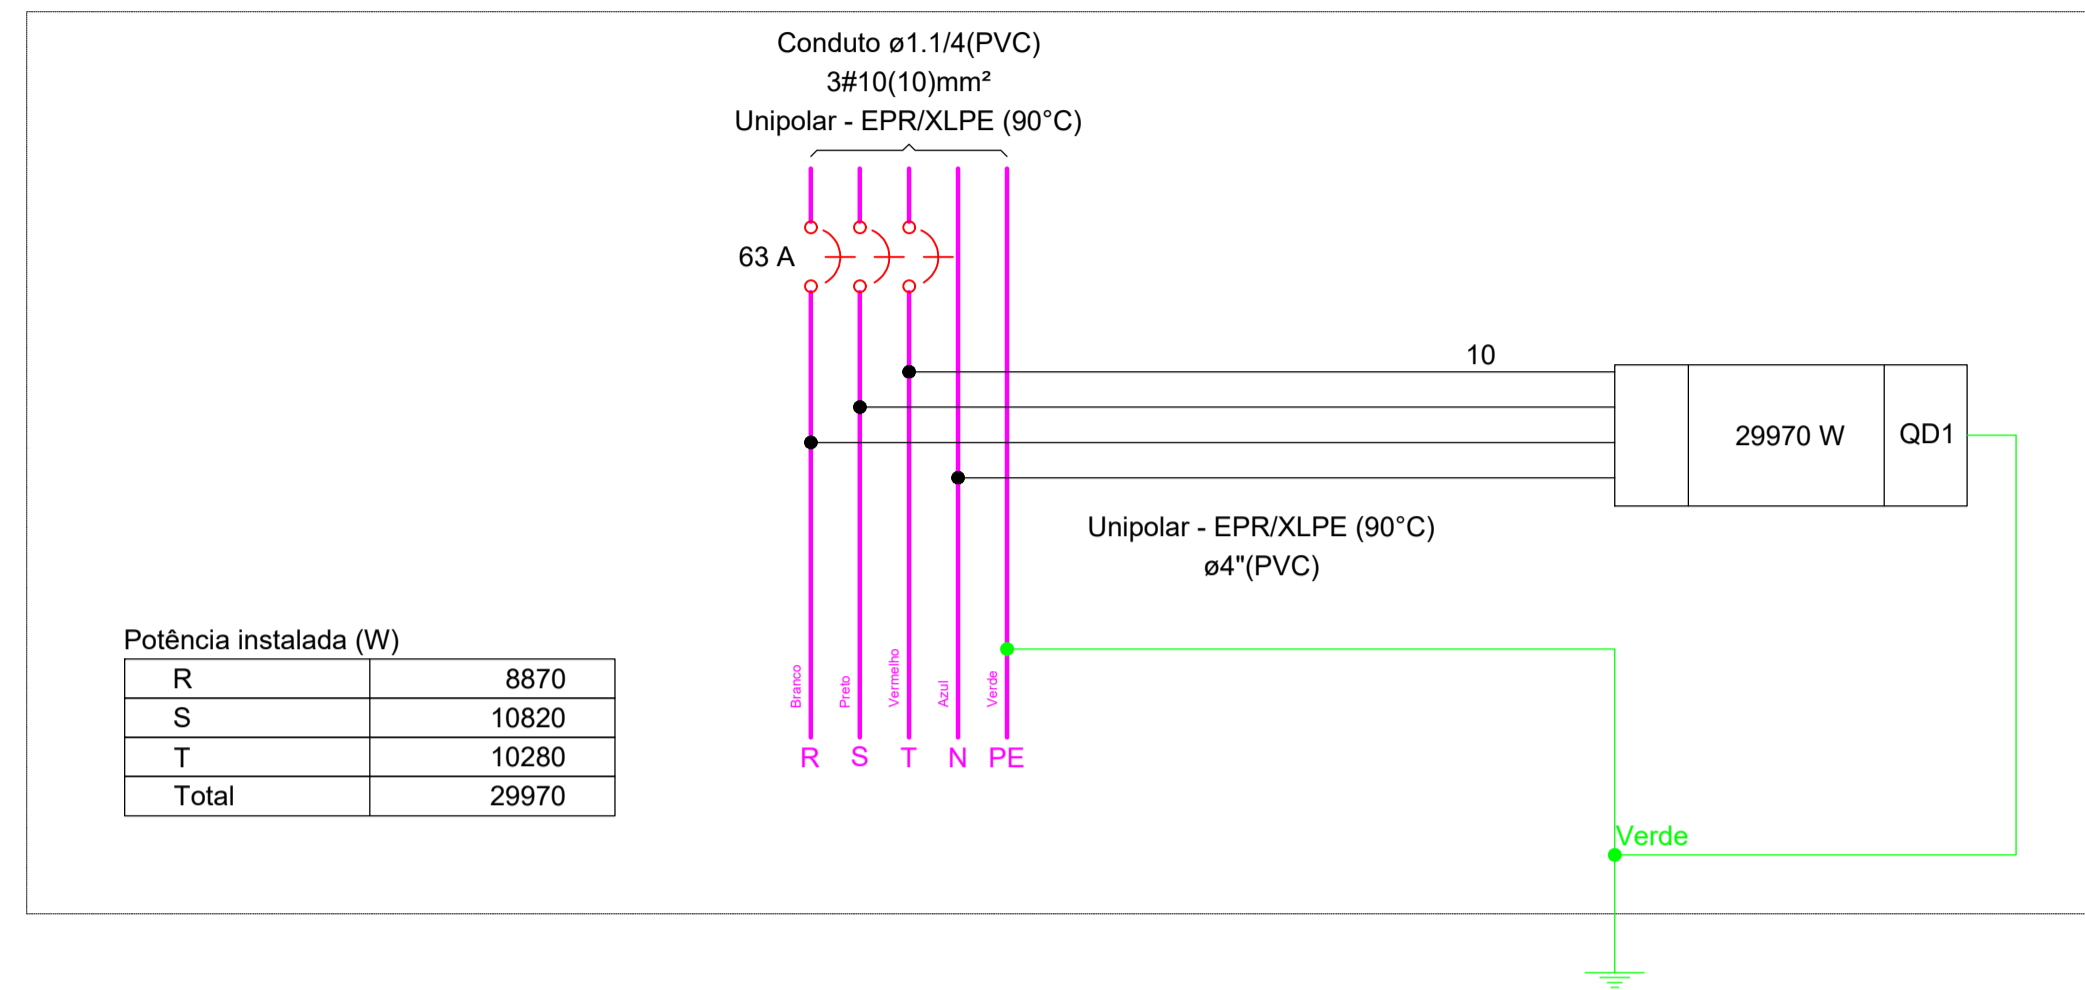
Conduto ø1.1/4(PVC)
3#10(10)mm²
Unipolar - EPR/XLPE (90°C)

63 A

10

29970 W

QD1

Unipolar - EPR/XLPE (90°C)
ø4"(PVC)

Potência instalada (W)

| R | 8870 |
|---|---|
| S | 10820 |
| T | 10280 |
| Total | 29970 |

Branco Preto Vermelho Azul Verde

R S T N PE

Verde